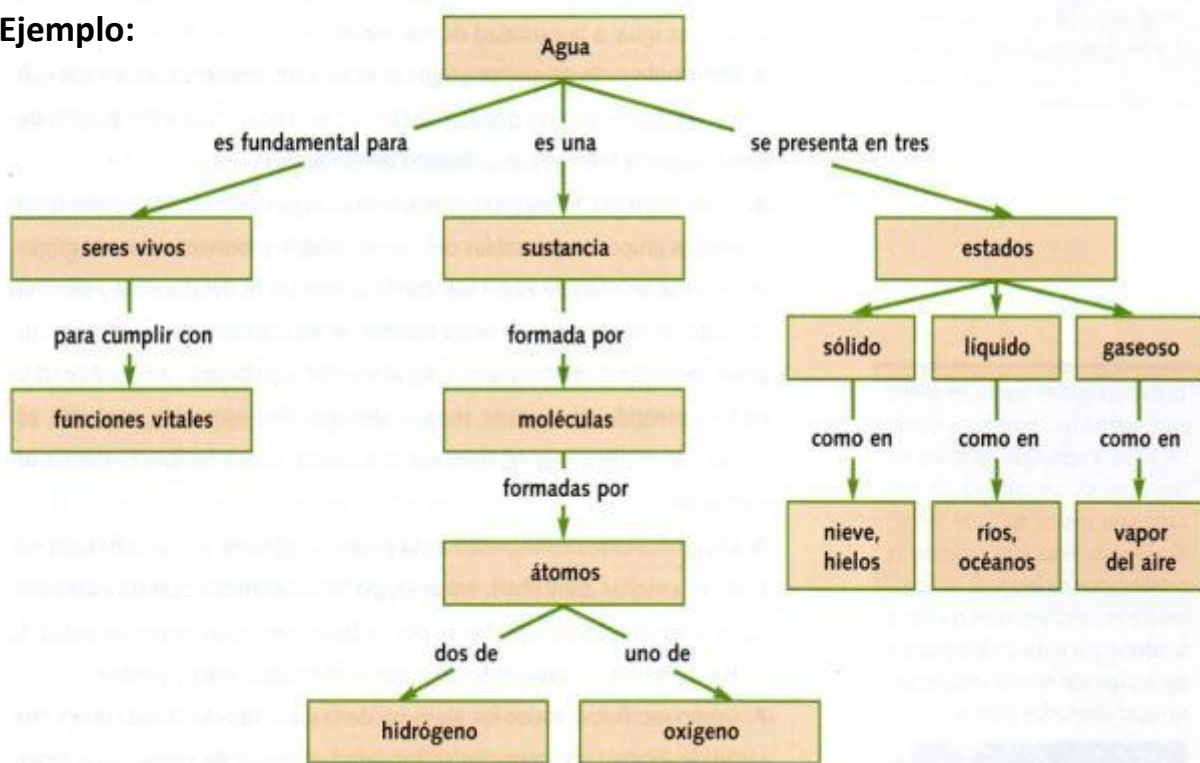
Ejemplo:

Agua

es fundamental para

es una

se presenta en tres

seres vivos

sustancia

estados

para cumplir con

formada por

sólido

liquido

gaseoso

funciones vitales

moléculas

como en

como en

como en

formadas por

nieve, hielos

ríos, océanos

vapor del aire

átomos

dos de

uno de

hidrógeno

oxigeno